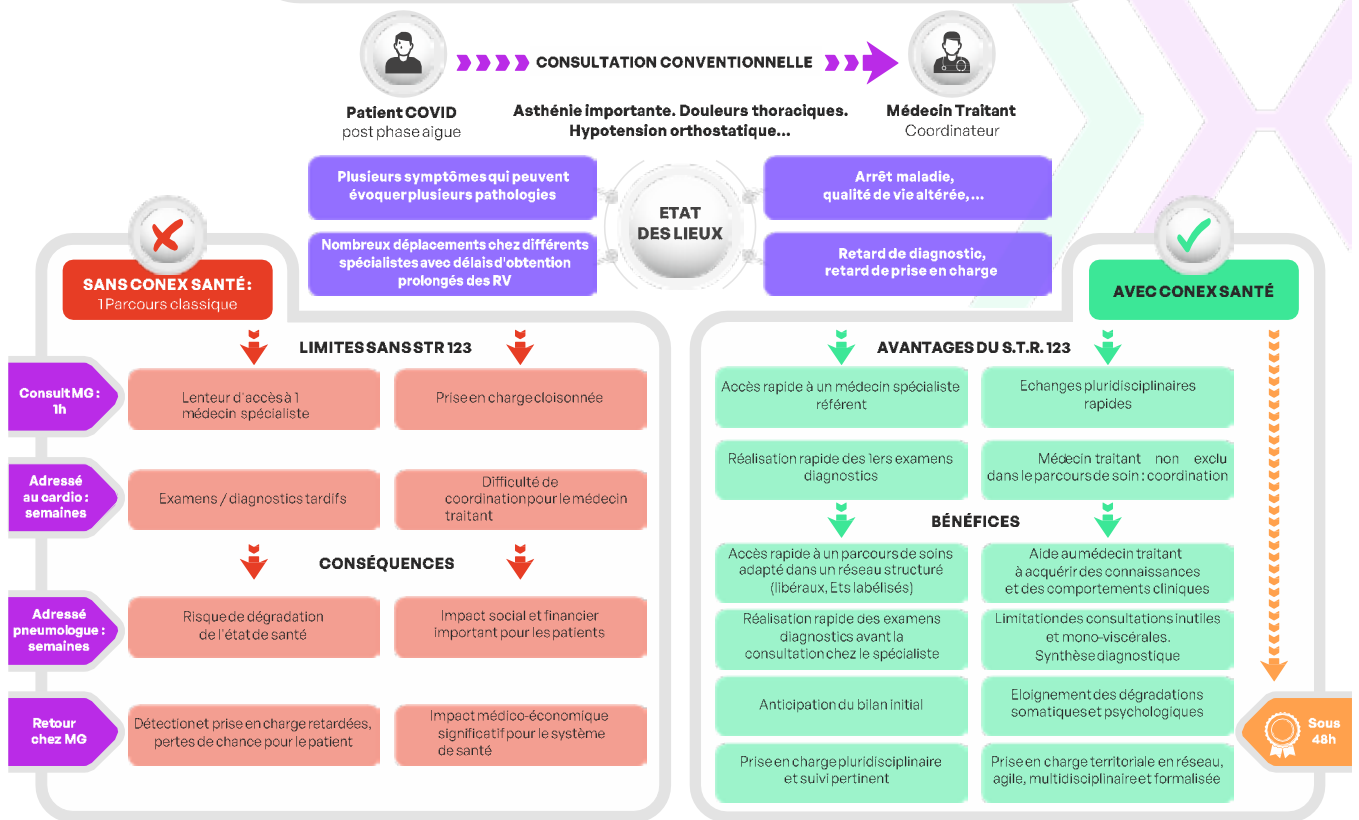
Patient COVID
post phase aigue

CONSULTATION CONVENTIONNELLE

Médecin Traitant
Coordinateur

Asthénie importante. Douleurs thoraciques. Hypotension orthostatique...

Plusieurs symptômes qui peuvent évoquer plusieurs pathologies

Nombreux déplacements chez différents spécialistes avec délais d'obtention prolongés des RV

ETAT DES LIEUX

Arrêt maladie, qualité de vie altérée,...

Retard de diagnostic, retard de prise en charge

SANS CONEX SANTÉ :
1 Parcours classique

AVEC CONEX SANTÉ

LIMITES SANS STR 123

Consult MG : 1h

Lenteur d'accès à 1 médecin spécialiste

Prise en charge cloisonnée

Adressé au cardio : semaines

Examens / diagnostics tardifs

Difficulté de coordination pour le médecin traitant

CONSÉQUENCES

Adressé pneumologue : semaines

Risque de dégradation de l'état de santé

Impact social et financier important pour les patients

Retour chez MG

Détection et prise en charge retardées, pertes de chance pour le patient

Impact médico-économique significatif pour le système de santé

AVANTAGES DU S.T.R. 123

Accès rapide à un médecin spécialiste référent

Echanges pluridisciplinaires rapides

Réalisation rapide des 1ers examens diagnostics

Médecin traitant non exclu dans le parcours de soin : coordination

BÉNÉFICES

Accès rapide à un parcours de soins adapté dans un réseau structuré (libéraux, Ets labélisés)

Aide au médecin traitant à acquérir des connaissances et des comportements cliniques

Réalisation rapide des examens diagnostics avant la consultation chez le spécialiste

Limitation des consultations inutiles et mono-viscérales. Synthèse diagnostique

Anticipation du bilan initial

Eloignement des dégradations somatiques et psychologiques

Prise en charge pluridisciplinaire et suivi pertinent

Prise en charge territoriale en réseau, agile, multidisciplinaire et formalisée

Sous 48h